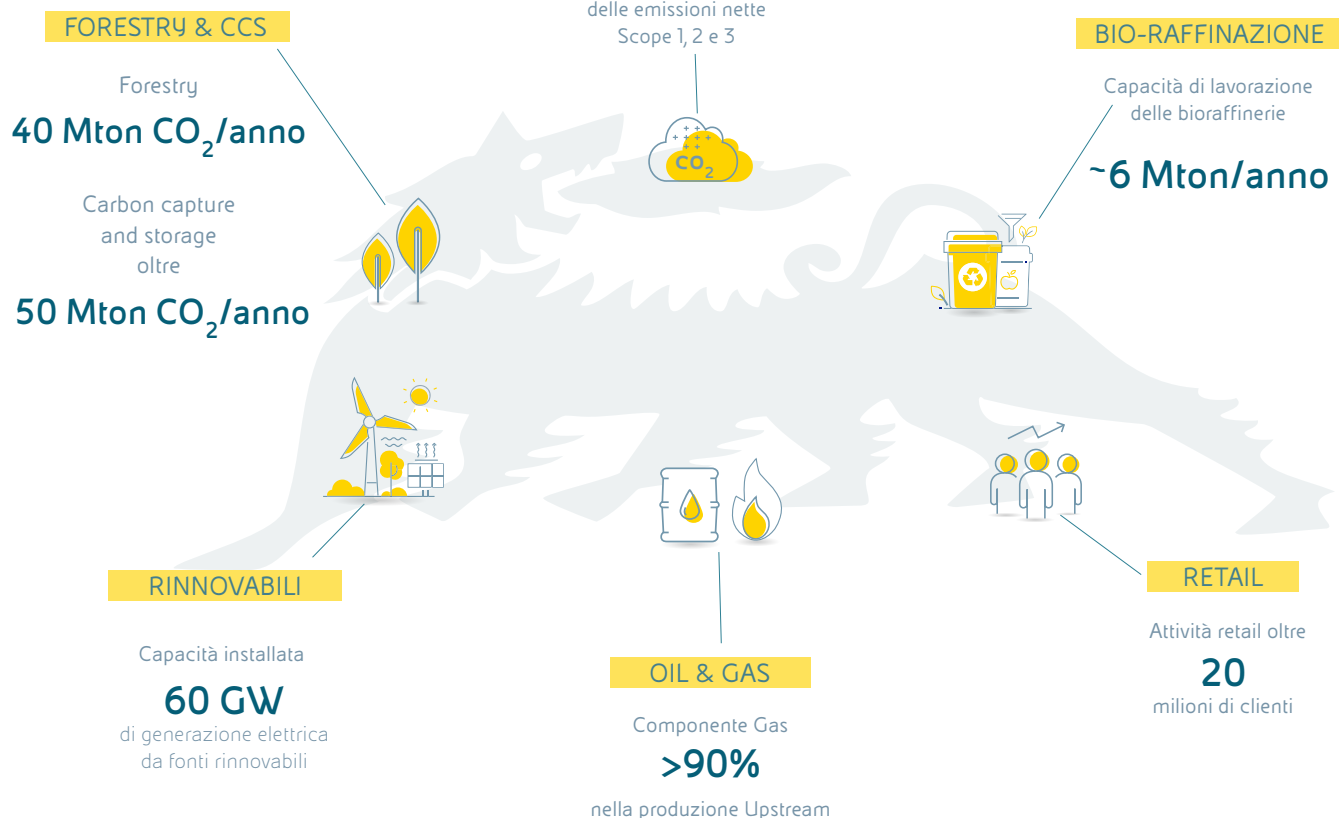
FORESTRY & CCS

Forestry

40 Mton $CO_2$/anno

Carbon capture and storage oltre

50 Mton $CO_2$/anno

delle emissioni nette Scope 1, 2 e 3

$CO_2$

BIO-RAFFINAZIONE

Capacità di lavorazione delle bioraffinerie

~6 Mton/anno

RINNOVABILI

Capacità installata

60 GW

di generazione elettrica da fonti rinnovabili

OIL & GAS

Componente Gas

>90%

nella produzione Upstream

RETAIL

Attività retail oltre

20

milioni di clienti